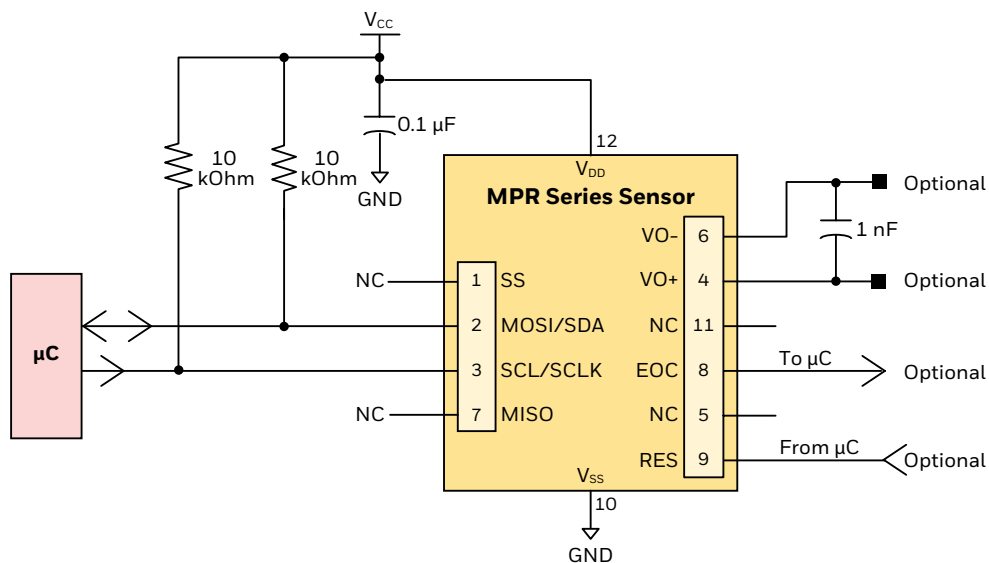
$V_{CC}$

0.1 µF

GND

10 kOhm

10 kOhm

12

$V_{DD}$

MPR Series Sensor

Optional

VO- 6

1 nF

VO+ 4

Optional

NC 1 SS

µC

2 MOSI/SDA

NC 11

3 SCL/SCLK

EOC 8

To µC

Optional

NC 7 MISO

NC 5

RES 9

From µC

Optional

$V_{SS}$

10

GND